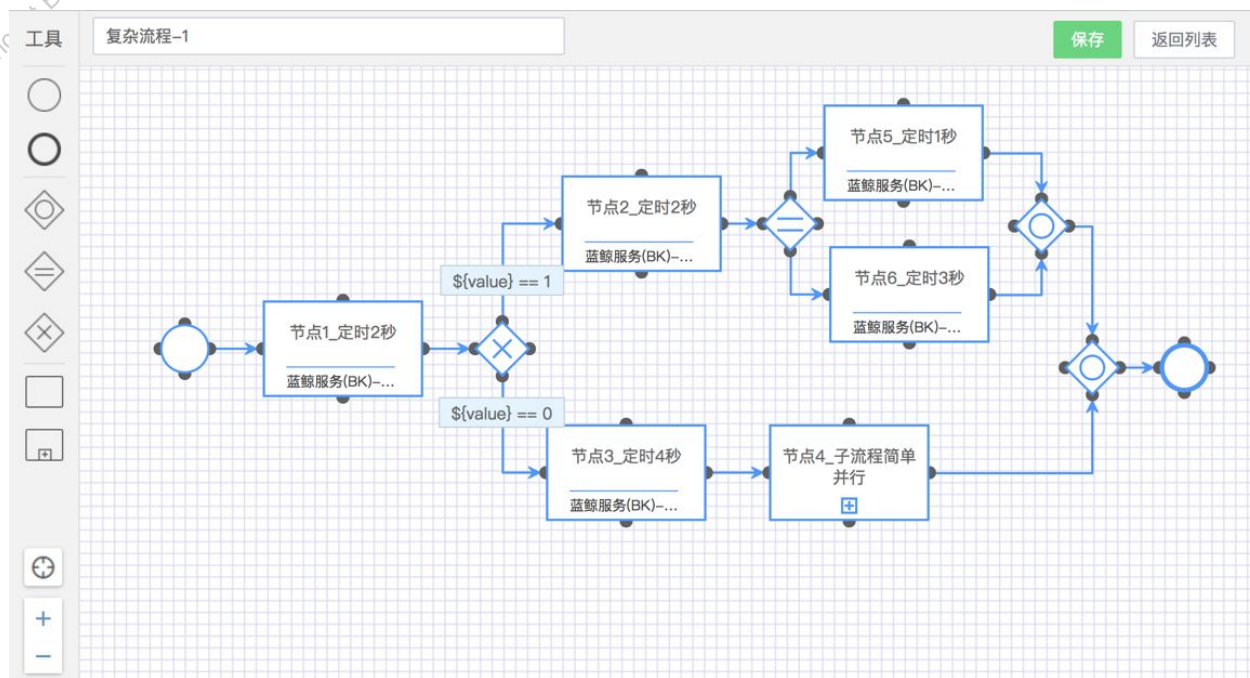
工具

复杂流程-1

保存

返回列表

节点1_定时2秒

蓝鲸服务(BK)-...

${value} == 1

${value} == 0

节点2_定时2秒

蓝鲸服务(BK)-...

节点3_定时4秒

蓝鲸服务(BK)-...

节点4_子流程简单并行

节点5_定时1秒

蓝鲸服务(BK)-...

节点6_定时3秒

蓝鲸服务(BK)-...

+

−